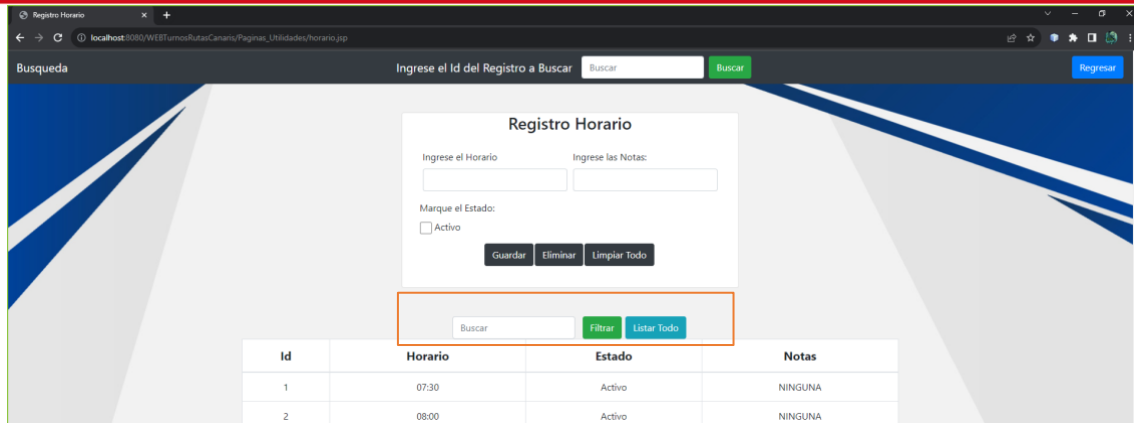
Registro Horario

localhost:8080/WEBTurnosRutasCanaris/Paginas_Utilidades/horario.jsp

Busqueda

Ingrese el Id del Registro a Buscar

Buscar

Buscar

Regresar

Registro Horario

Ingrese el Horario

Ingrese las Notas:

Marque el Estado:

Activo

Guardar

Eliminar

Limpiar Todo

Buscar

Filtrar

Listar Todo

| Id | Horario | Estado | Notas |
|---|---|---|---|
| 1 | 07:30 | Activo | NINGUNA |
| 2 | 08:00 | Activo | NINGUNA |